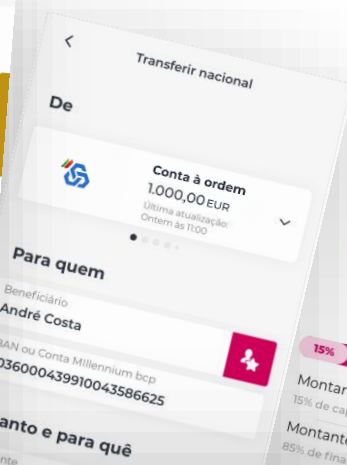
<

Transferir nacional

De

Conta à ordem
1.000,00 EUR
Última atualização:
Ontem às 11:00

Para quem

Beneficiário
André Costa

BAN ou Conta Millennium bcp
0036000439910043586625

anto e para quê

15%

Montan
15% de cap

Montante
85% de fina